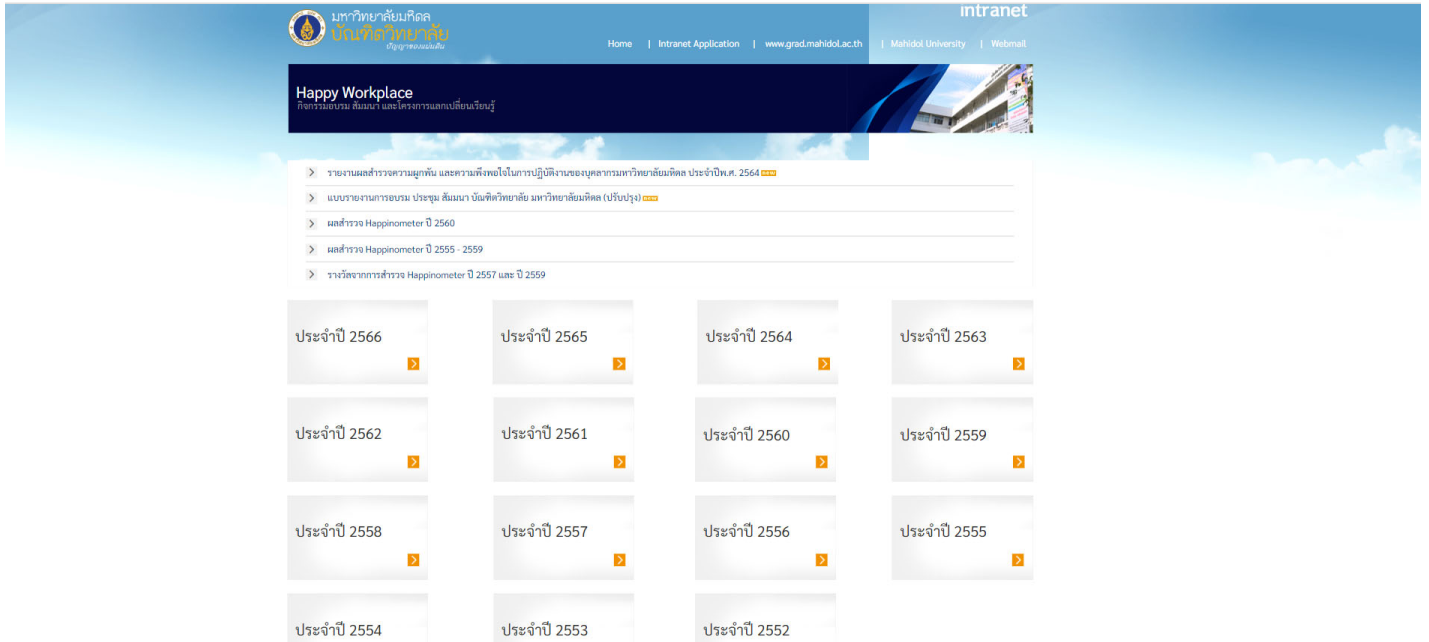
มหาวิทยาลัยมหิดล
บัณฑิตวิทยาลัย
ปัญญาของแผ่นดิน

intranet

Home | Intranet Application | www.grad.mahidol.ac.th | Mahidol University | Webmail

Happy Workplace
กิจกรรมอบรม สัมมนา และโครงการแลกเปลี่ยนเรียนรู้

รายงานผลสำรวจความผูกพัน และความพึงพอใจในการปฏิบัติงานของบุคลากรมหาวิทยาลัยมหิดล ประจำปีพ.ศ. 2564 NEW
แบบรายงานการอบรม ประชุม สัมมนา บัณฑิตวิทยาลัย มหาวิทยาลัยมหิดล (ปรับปรุง) NEW
ผลสำรวจ Happinometer ปี 2560
ผลสำรวจ Happinometer ปี 2555 - 2559
รางวัลจากการสำรวจ Happinometer ปี 2557 และ ปี 2559

ประจำปี 2566
ประจำปี 2565
ประจำปี 2564
ประจำปี 2563
ประจำปี 2562
ประจำปี 2561
ประจำปี 2560
ประจำปี 2559
ประจำปี 2558
ประจำปี 2557
ประจำปี 2556
ประจำปี 2555
ประจำปี 2554
ประจำปี 2553
ประจำปี 2552